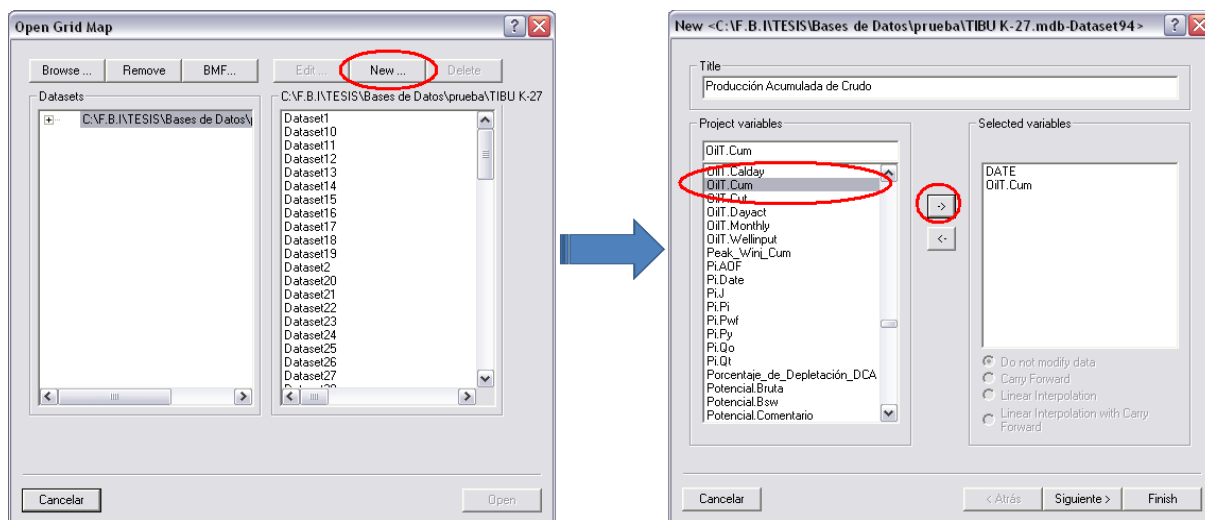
Open Grid Map

Browse ... Remove BMF... Edit ... New ... Delete

Datasets
C:\F.B.I\TESIS\Bases de Datos\

C:\F.B.I\TESIS\Bases de Datos\prueba\TIBU K-27
Dataset1
Dataset10
Dataset11
Dataset12
Dataset13
Dataset14
Dataset15
Dataset16
Dataset17
Dataset18
Dataset19
Dataset2
Dataset20
Dataset21
Dataset22
Dataset23
Dataset24
Dataset25
Dataset26
Dataset27
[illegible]

Cancelar Open

New <C:\F.B.I\TESIS\Bases de Datos\prueba\TIBU K-27.mdb-Dataset94>

Title
Producción Acumulada de Crudo

Project variables
OilT.Cum
OilT.Calday
OilT.Cum
OilT.Cut
OilT.Dayact
OilT.Monthly
OilT.Wellinput
Peak_Winj_Cum
Pi.AOF
Pi.Date
Pi.J
Pi.Pi
Pi.Pwf
Pi.Py
Pi.Qo
Pi.Qt
Porcentaje_de_Depletación_DCA
Potencial.Bruta
Potencial.Bsw
Potencial.Comentario

->
<-

Selected variables
DATE
OilT.Cum

Do not modify data
Carry Forward
Linear Interpolation
Linear Interpolation with Carry Forward

Cancelar < Atrás Siguiente > Finish